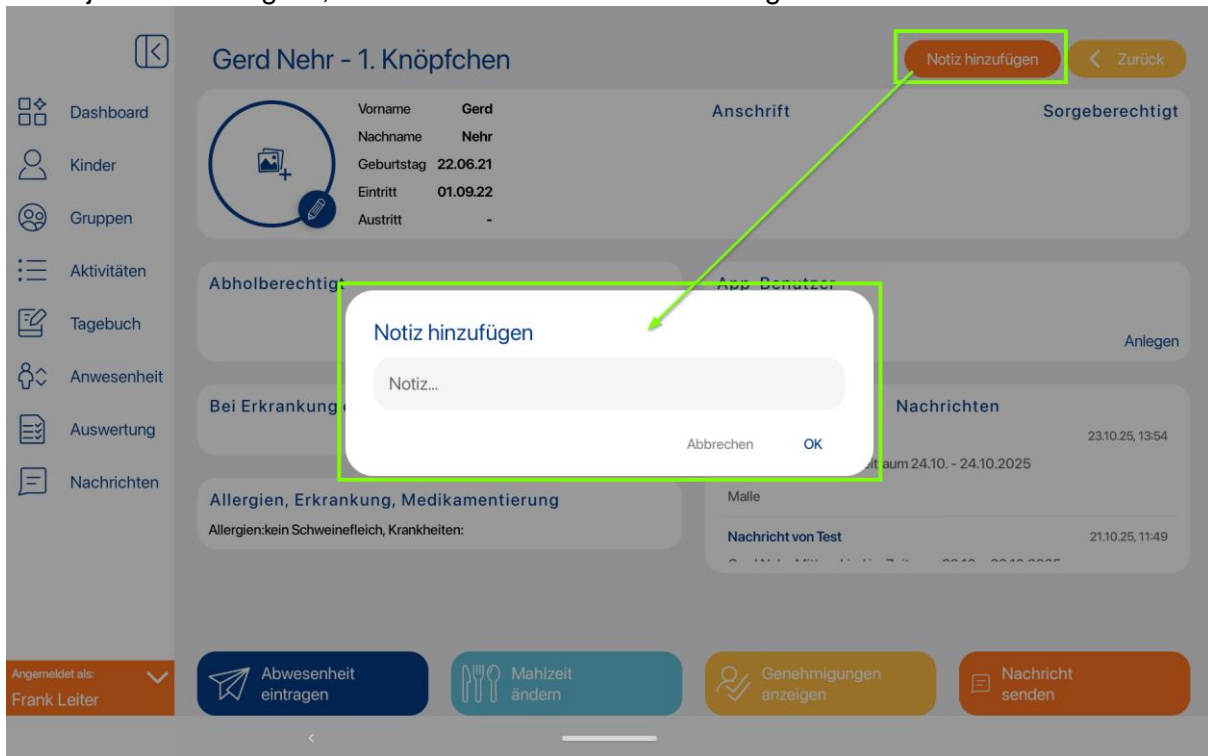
Gerd Nehr - 1. Knöpfchen

Notiz hinzufügen

Zurück

Dashboard

Kinder

Gruppen

Aktivitäten

Tagebuch

Anwesenheit

Auswertung

Nachrichten

| Vorname | Gerd |
|---|---|
| Nachname | Nehr |
| Geburtstag | 22.06.21 |
| Eintritt | 01.09.22 |
| Austritt | - |

Anschrift

Sorgeberechtigt

Abholberechtigt

App-Benutzer

Anlegen

Bei Erkrankung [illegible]

Nachrichten

23.10.25, 13:54

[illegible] aum 24.10. - 24.10.2025

Malle

Nachricht von Test

21.10.25, 11:49

Allergien, Erkrankung, Medikamentierung

Allergien:kein Schweinefleich, Krankheiten:

Notiz hinzufügen

Notiz...

Abbrechen

OK

Angemeldet als:

Frank Leiter

Abwesenheit eintragen

Mahlzeit ändern

Genehmigungen anzeigen

Nachricht senden